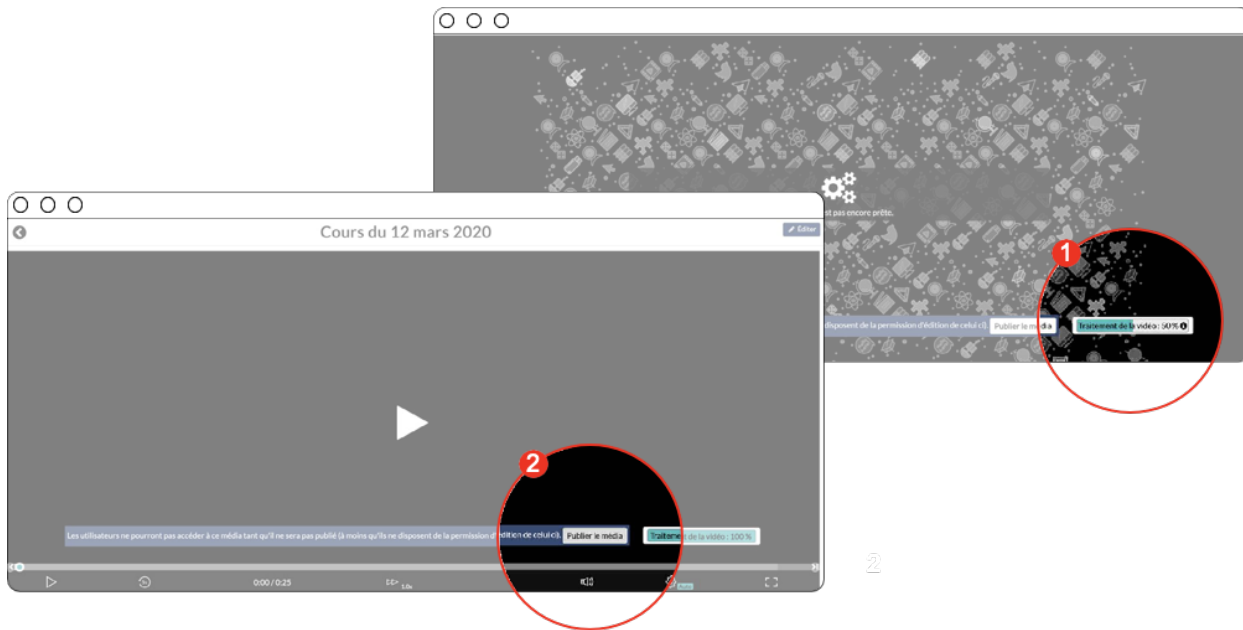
st pas encore prête.

1

disposent de la permission d'édition de celui ci) Publier le média Traitement de la vidéo : 60 %

Cours du 12 mars 2020

Éditer

2

Les utilisateurs ne pourront pas accéder à ce média tant qu'il ne sera pas publié (à moins qu'ils ne disposent de la permission d'édition de celui ci). Publier le média Traitement de la vidéo : 100 %

0:00 / 0:25

1.0x

2